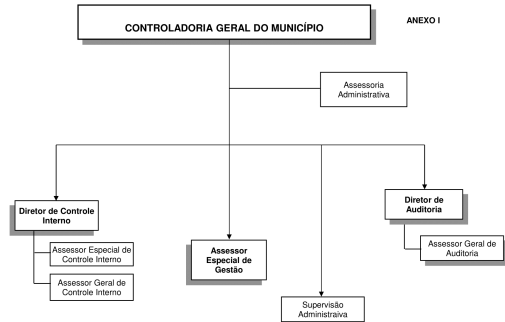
CONTROLADORIA GERAL DO MUNICÍPIO

ANEXO I

Assessoria Administrativa

Diretor de Controle Interno

Assessor Especial de Controle Interno

Assessor Geral de Controle Interno

Assessor Especial de Gestão

Supervisão Administraiva

Diretor de Auditoria

Assessor Geral de Auditoria